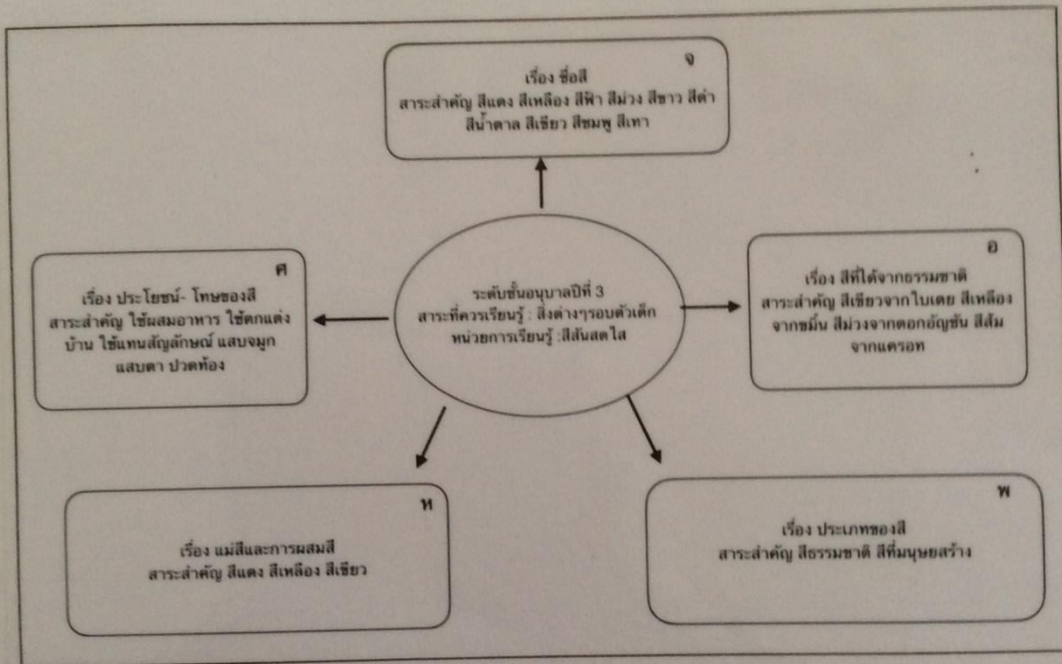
จ
เรื่อง ชื่อสี
สาระสำคัญ สีแดง สีเหลือง สีฟ้า สีม่วง สีขาว สีดำ สีน้ำตาล สีเขียว สีชมพู สีเทา

ศ
เรื่อง ประโยชน์- โทษของสี
สาระสำคัญ ใช้ผสมอาหาร ใช้ตกแต่งบ้าน ใช้แทนสัญลักษณ์ แสบจมูก แสบตา ปวดท้อง

ระดับชั้นอนุบาลปีที่ 3
สาระที่ควรเรียนรู้ : สิ่งต่างๆรอบตัวเด็ก
หน่วยการเรียนรู้ :สีสันสดใส

อ
เรื่อง สีที่ได้จากธรรมชาติ
สาระสำคัญ สีเขียวจากใบเตย สีเหลืองจากขมิ้น สีม่วงจากดอกอัญชัน สีส้มจากแครอท

ท
เรื่อง แม่สีและการผสมสี
สาระสำคัญ สีแดง สีเหลือง สีเขียว

พ
เรื่อง ประเภทของสี
สาระสำคัญ สีธรรมชาติ สีที่มนุษยสร้าง